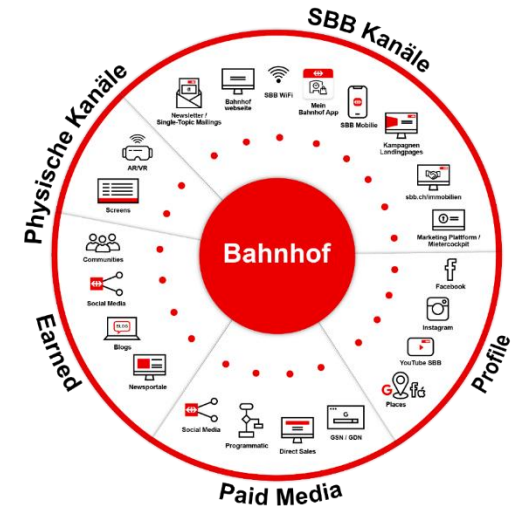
SBB Kanäle

Newsletter / Single-Topic Mailings

Bahnhof webseite

SBB WiFi

Mein Bahnhof App

SBB Mobile

Kampagnen Landingpages

sbb.ch/immobilien

Marketing Plattform / Mietercockpit

Profile

Facebook

Instagram

YouTube SBB

Places

Paid Media

GSN / GDN

Direct Sales

Programmatic

Social Media

Earned

Newsportale

Blogs

BLOG

Social Media

Communities

Physische Kanäle

Screens

AR/VR

Bahnhof